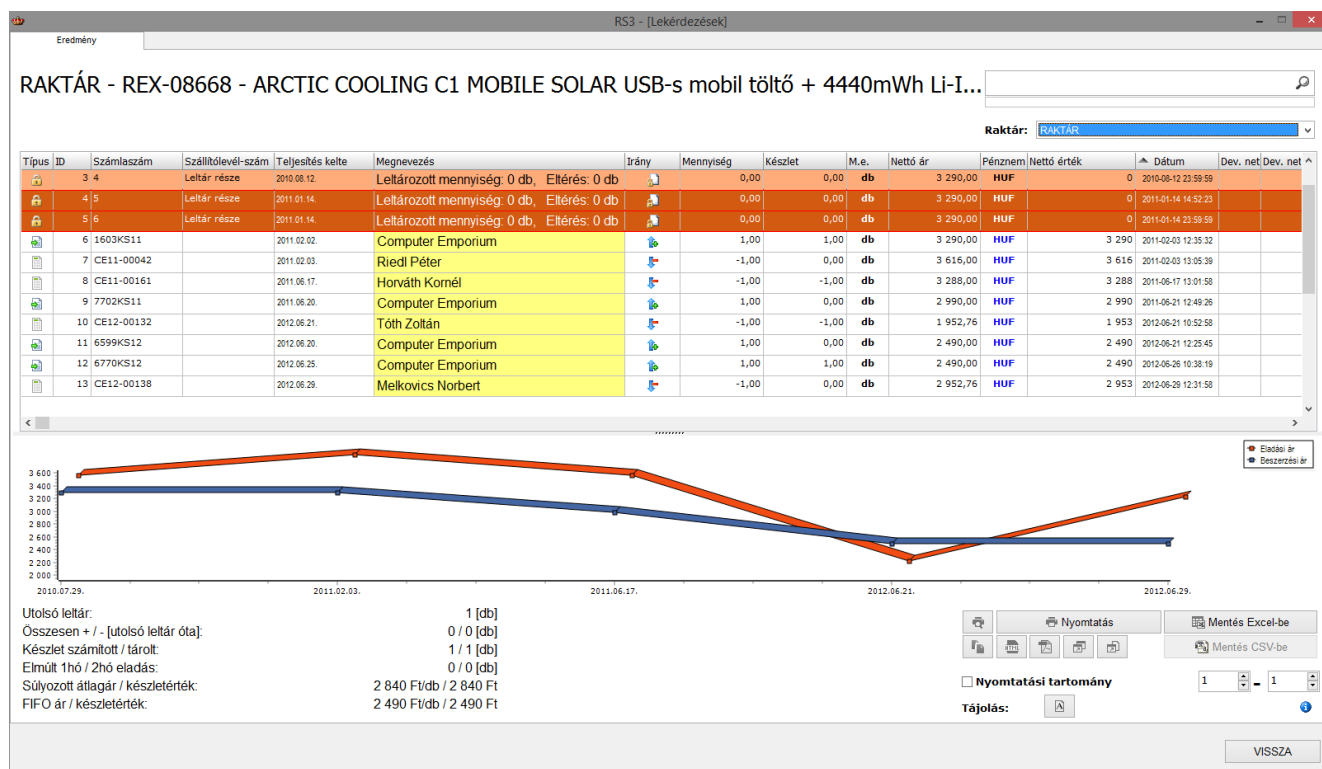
RS3 - [Lekérdezések]

Eredmény

RAKTÁR - REX-08668 - ARCTIC COOLING C1 MOBILE SOLAR USB-s mobil töltő + 4440mWh Li-I...

Raktár: RAKTÁR

| Típus | ID | Számlaszám | Szállítólevél-szám | Teljesítés kelte | Megnevezés | Irány | Mennyiség | Készlet | M.e. | Nettó ár | Pénznem | Nettó érték | Dátum | Dev. net | Dev. net |
|---|---|---|---|---|---|---|---|---|---|---|---|---|---|---|---|
| | 3 | 4 | Leltár része | 2010.08.12. | Leltározott mennyiség: 0 db, Eltérés: 0 db | | 0,00 | 0,00 | db | 3 290,00 | HUF | 0 | 2010-08-12 23:59:59 | | |
| | 4 | 5 | Leltár része | 2011.01.14. | Leltározott mennyiség: 0 db, Eltérés: 0 db | | 0,00 | 0,00 | db | 3 290,00 | HUF | 0 | 2011-01-14 14:52:23 | | |
| | 5 | 6 | Leltár része | 2011.01.14. | Leltározott mennyiség: 0 db, Eltérés: 0 db | | 0,00 | 0,00 | db | 3 290,00 | HUF | 0 | 2011-01-14 23:59:59 | | |
| | 6 | 1603KS11 | | 2011.02.02. | Computer Emporium | | 1,00 | 1,00 | db | 3 290,00 | HUF | 3 290 | 2011-02-03 12:35:32 | | |
| | 7 | CE11-00042 | | 2011.02.03. | Riedl Péter | | -1,00 | 0,00 | db | 3 616,00 | HUF | 3 616 | 2011-02-03 13:05:39 | | |
| | 8 | CE11-00161 | | 2011.06.17. | Horváth Kornél | | -1,00 | -1,00 | db | 3 288,00 | HUF | 3 288 | 2011-06-17 13:01:58 | | |
| | 9 | 7702KS11 | | 2011.06.20. | Computer Emporium | | 1,00 | 0,00 | db | 2 990,00 | HUF | 2 990 | 2011-06-21 12:49:26 | | |
| | 10 | CE12-00132 | | 2012.06.21. | Tóth Zoltán | | -1,00 | -1,00 | db | 1 952,76 | HUF | 1 953 | 2012-06-21 10:52:58 | | |
| | 11 | 6599KS12 | | 2012.06.20. | Computer Emporium | | 1,00 | 0,00 | db | 2 490,00 | HUF | 2 490 | 2012-06-21 12:25:45 | | |
| | 12 | 6770KS12 | | 2012.06.25. | Computer Emporium | | 1,00 | 1,00 | db | 2 490,00 | HUF | 2 490 | 2012-06-26 10:38:19 | | |
| | 13 | CE12-00138 | | 2012.06.29. | Melkovics Norbert | | -1,00 | 0,00 | db | 2 952,76 | HUF | 2 953 | 2012-06-29 12:31:58 | | |

Eladási ár
Beszerzési ár

3 600
3 400
3 200
3 000
2 800
2 600
2 400
2 200
2 000

2010.07.29. 2011.02.03. 2011.06.17. 2012.06.21. 2012.06.29.

Utolsó leltár: 1 [db]
Összesen + / - [utolsó leltár óta]: 0 / 0 [db]
Készlet számított / tárolt: 1 / 1 [db]
Elmúlt 1hó / 2hó eladás: 0 / 0 [db]
Súlyozott átlagár / készletérték: 2 840 Ft/db / 2 840 Ft
FIFO ár / készletérték: 2 490 Ft/db / 2 490 Ft

Nyomtatás
Mentés Excel-be
Mentés CSV-be
Nyomtatási tartomány 1 - 1
Tájolás:

VISSZA